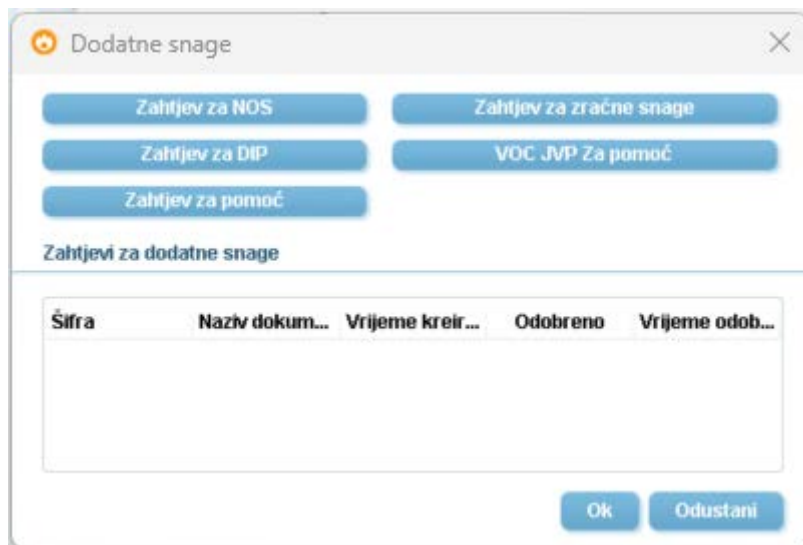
Dodatne snage

Zahtjev za NOS

Zahtjev za zračne snage

Zahtjev za DIP

VOC JVP Za pomoć

Zahtjev za pomoć

Zahtjevi za dodatne snage

| Šifra | Naziv dokum... | Vrijeme kreir... | Odobreno | Vrijeme odob... |
|---|---|---|---|---|

Ok

Odustani